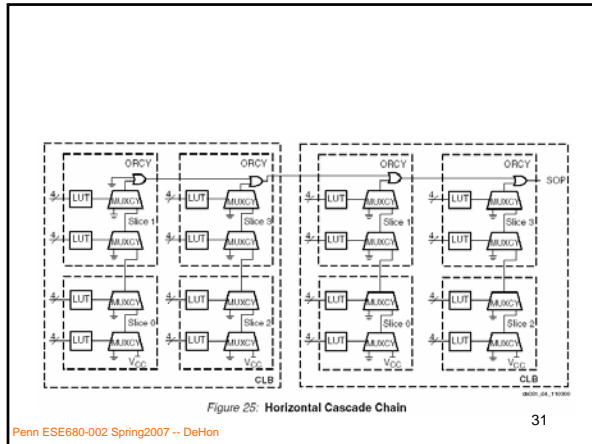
ORCY
ORCY
ORCY
ORCY
SOP
4
LUT
MUXCY
Slice 1
4
LUT
MUXCY
4
LUT
MUXCY
Slice 3
4
LUT
MUXCY
4
LUT
MUXCY
Slice 1
4
LUT
MUXCY
4
LUT
MUXCY
Slice 3
4
LUT
MUXCY
4
LUT
MUXCY
Slice 0
4
LUT
MUXCY
$V_{CC}$
4
LUT
MUXCY
Slice 2
4
LUT
MUXCY
$V_{CC}$
4
LUT
MUXCY
Slice 0
4
LUT
MUXCY
$V_{CC}$
4
LUT
MUXCY
Slice 2
4
LUT
MUXCY
$V_{CC}$
CLB
CLB
ds031_04_110300

Figure 25: Horizontal Cascade Chain

Penn ESE680-002 Spring2007 -- DeHon

31